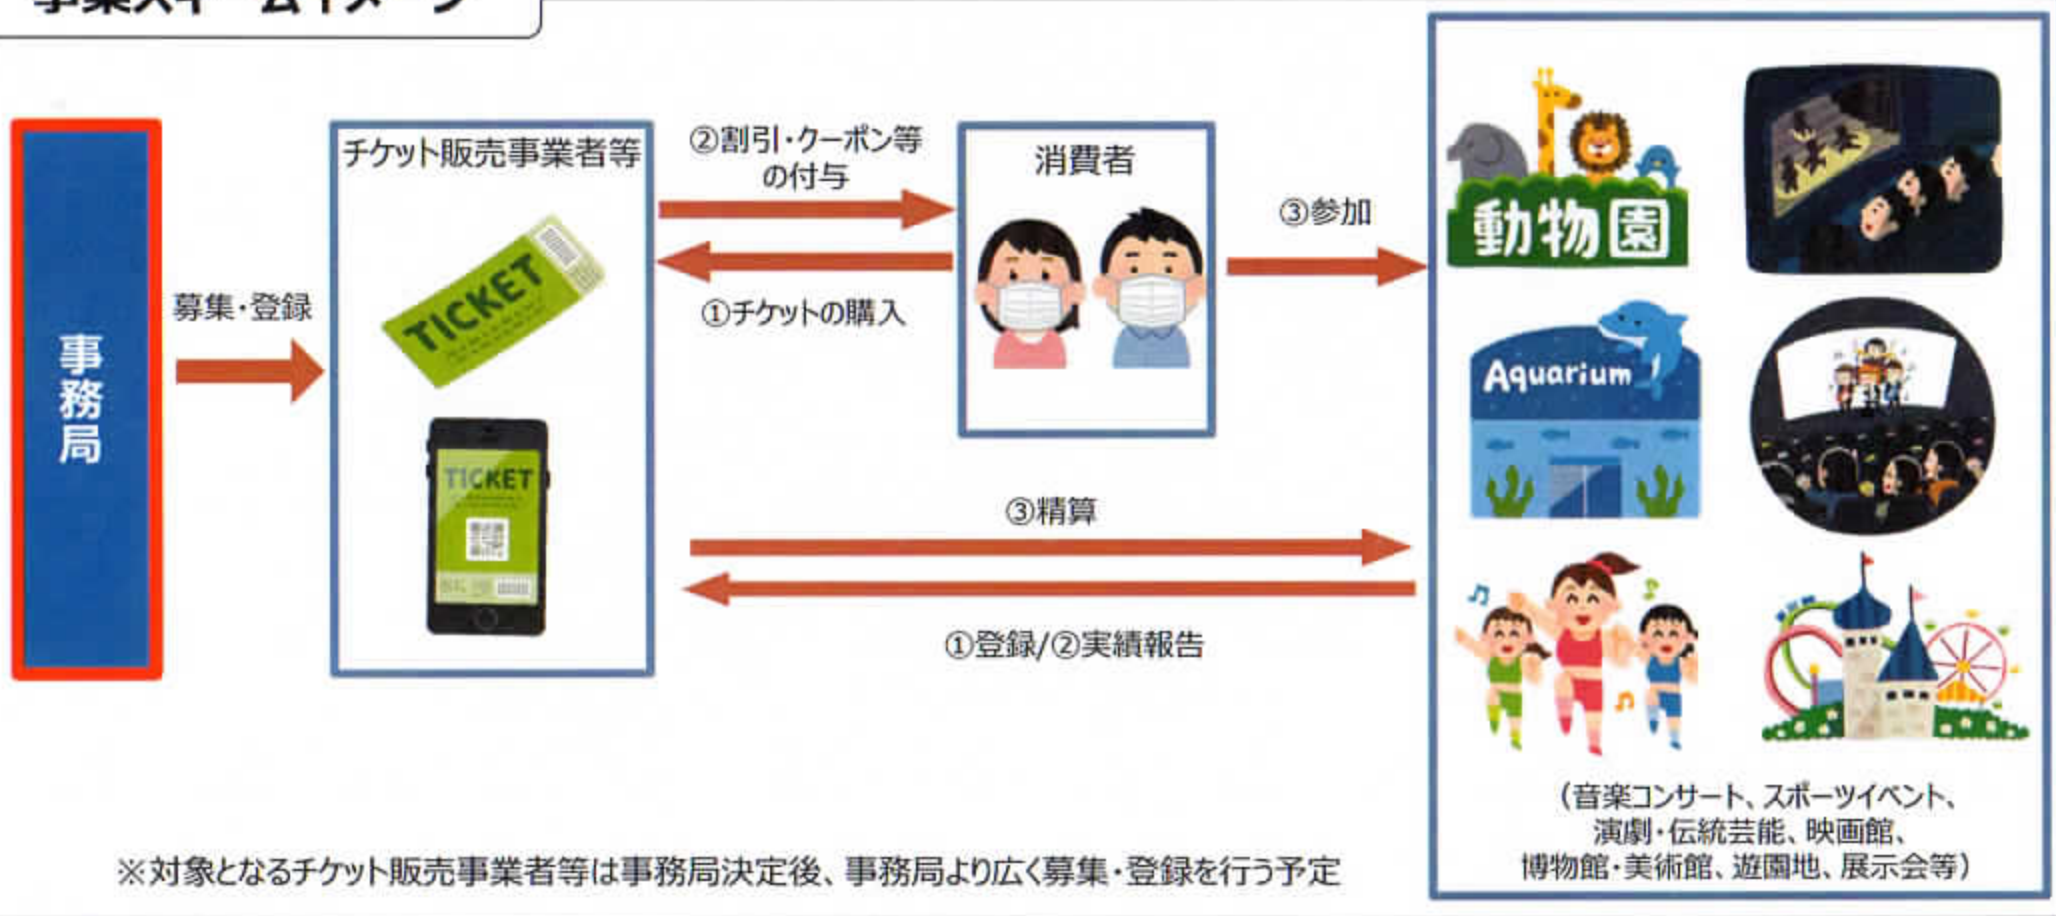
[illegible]

事務局

募集・登録

チケット販売事業者等

TICKET

TICKET

②割引・クーポン等の付与

①チケットの購入

消費者

③参加

動物園

Aquarium

③精算

①登録/②実績報告

（音楽コンサート、スポーツイベント、演劇・伝統芸能、映画館、博物館・美術館、遊園地、展示会等）

※対象となるチケット販売事業者等は事務局決定後、事務局より広く募集・登録を行う予定